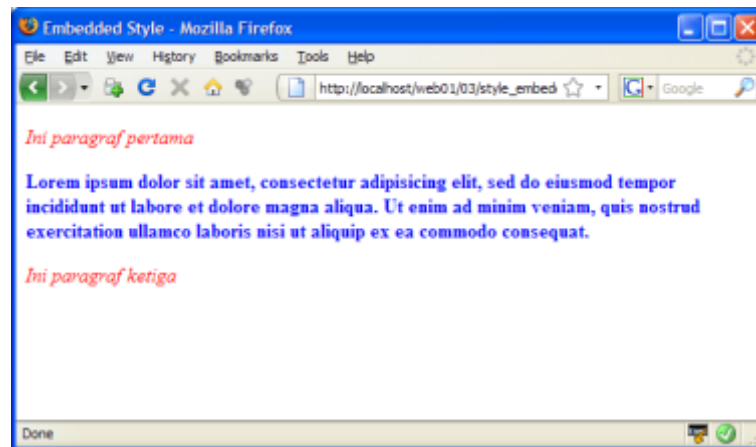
Embedded Style - Mozilla Firefox

File Edit View History Bookmarks Tools Help

http://localhost/web01/03/style_embed

Google

Ini paragraf pertama

Lorem ipsum dolor sit amet, consectetur adipisicing elit, sed do eiusmod tempor incididunt ut labore et dolore magna aliqua. Ut enim ad minim veniam, quis nostrud exercitation ullamco laboris nisi ut aliquip ex ea commodo consequat.

Ini paragraf ketiga

Done